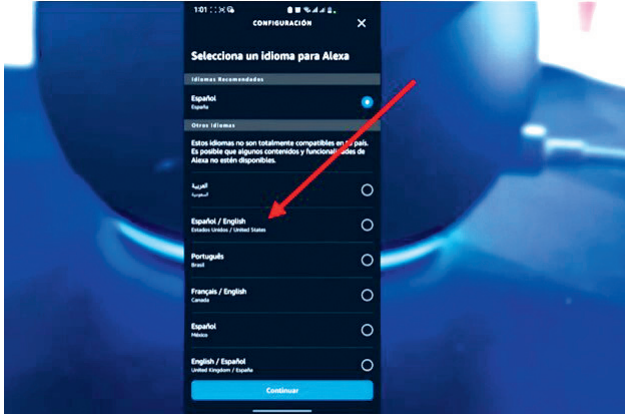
1:01

CONFIGURACIÓN

Selecciona un idioma para Alexa

Idiomas Recomendados

Español
España

Otros idiomas

Estos idiomas no son totalmente compatibles en tu país. Es posible que algunos contenidos y funcionalidades de Alexa no estén disponibles.

العربية
السعودية

Español / English
Estados Unidos / United States

Português
Brasil

Français / English
Canada

Español
México

English / Español
United Kingdom / España

Continuar